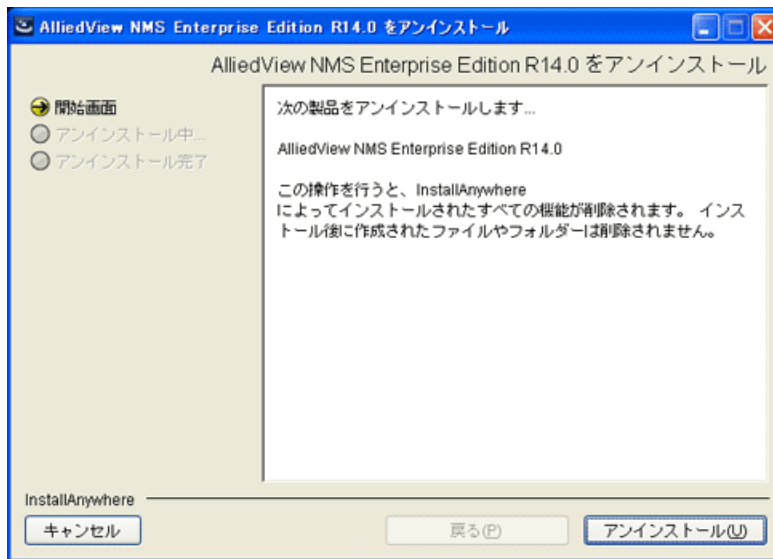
AlliedView NMS Enterprise Edition R14.0 をアンインストール

AlliedView NMS Enterprise Edition R14.0 をアンインストール

開始画面
アンインストール中...
アンインストール完了

次の製品をアンインストールします...

AlliedView NMS Enterprise Edition R14.0

この操作を行うと、InstallAnywhere によってインストールされたすべての機能が削除されます。 インストール後に作成されたファイルやフォルダーは削除されません。

InstallAnywhere

キャンセル

戻る(P)

アンインストール(U)